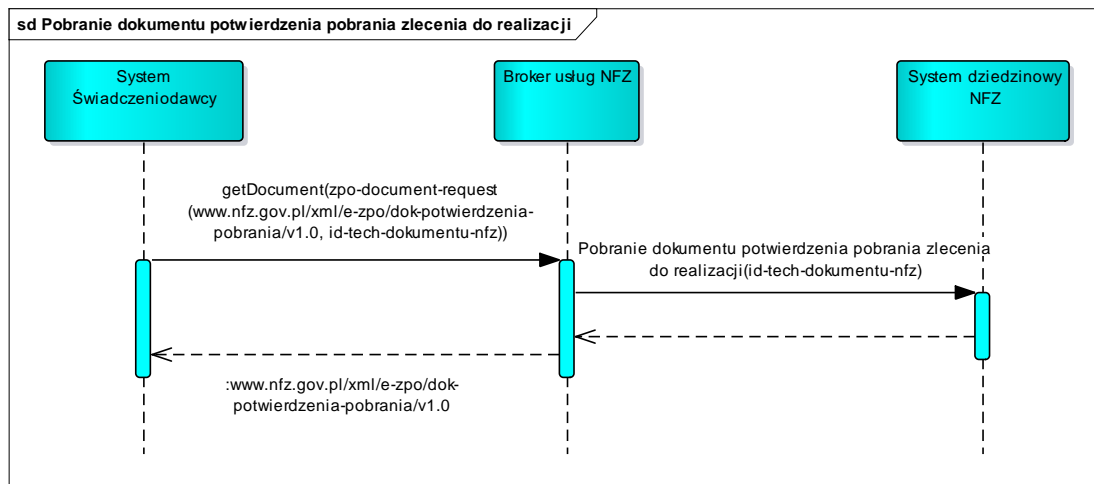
sd Pobranie dokumentu potwierdzenia pobrania zlecenia do realizacji

System Świadczeniodawcy

Broker usług NFZ

System dziedzinowy NFZ

getDocument(zpo-document-request (www.nfz.gov.pl/xml/e-zpo/dok-potwierdzenia-pobrania/v1.0, id-tech-dokumentu-nfz))

Pobranie dokumentu potwierdzenia pobrania zlecenia do realizacji(id-tech-dokumentu-nfz)

:www.nfz.gov.pl/xml/e-zpo/dok-potwierdzenia-pobrania/v1.0